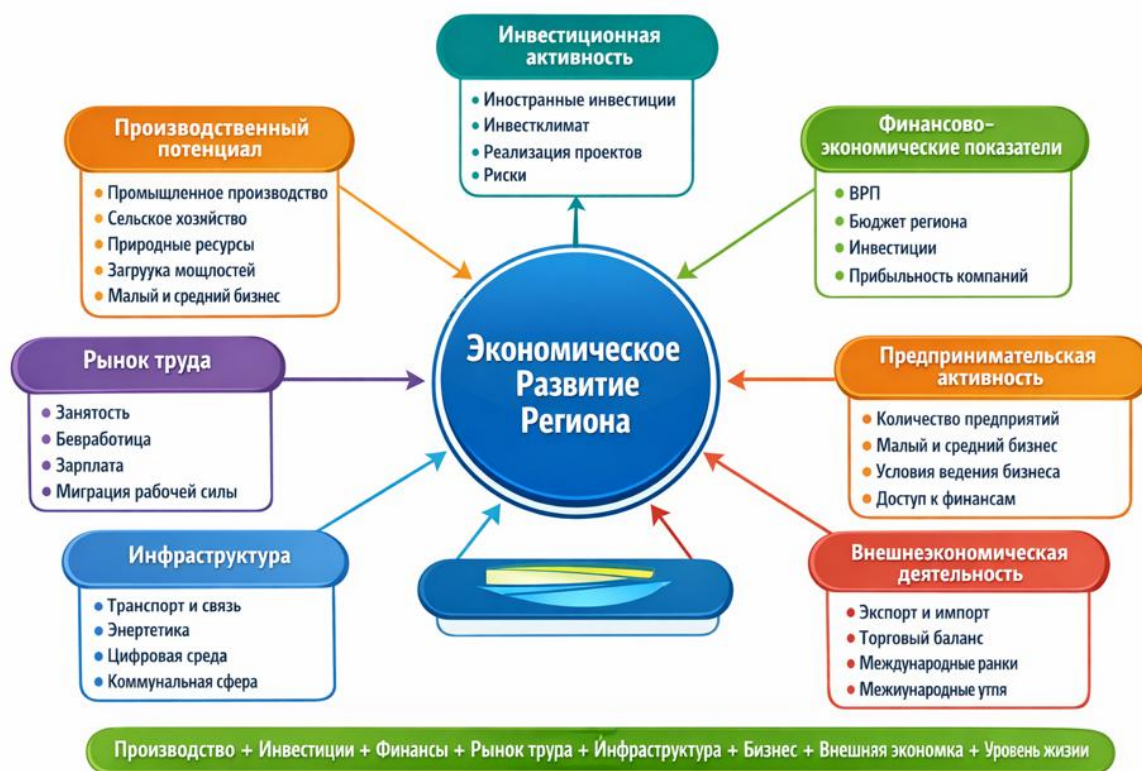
Инвестиционная активность

• Иностранные инвестиции
• Инвестклимат
• Реализация проектов
• Риски

Производственный потенциал

• Промышленное производство
• Сельское хозяйство
• Природные ресурсы
• Загрузка мощностей
• Малый и средний бизнес

Финансово-экономические показатели

• ВРП
• Бюджет региона
• Инвестиции
• Прибыльность компаний

Рынок труда

• Занятость
• Безработица
• Зарплата
• Миграция рабочей силы

Экономическое Развитие Региона

Предпринимательская активность

• Количество предприятий
• Малый и средний бизнес
• Условия ведения бизнеса
• Доступ к финансам

Инфраструктура

• Транспорт и связь
• Энергетика
• Цифровая среда
• Коммунальная сфера

Внешнеэкономическая деятельность

• Экспорт и импорт
• Торговый баланс
• Международные ранки
• Межиународные утпя

Производство + Инвестиции + Финансы + Рынок труда + Инфраструктура + Бизнес + Внешная экономка + Уровень жизии